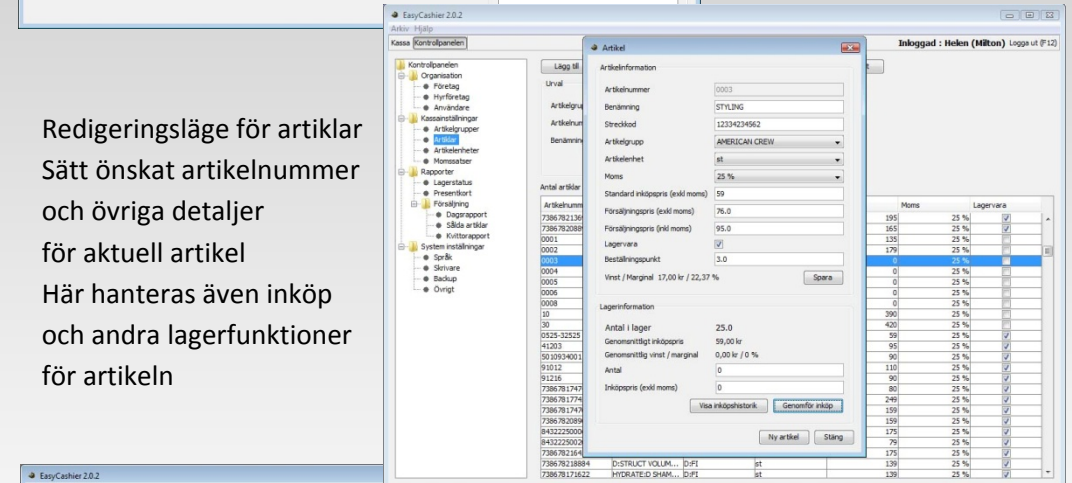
Redigeringsläge för artiklar
Sätt önskat artikelnummer
och övriga detaljer
för aktuell artikel
Här hanteras även inköp
och andra lagerfunktioner
för artikeln

EasyCashier 2.0.2
Arkiv Hjälp
Kassa Kontrollpanelen
Inloggad : Helen (Milton) Logga ut (F12)

Kontrollpanelen
Organisation
Företag
Hyrföretag
Användare
Kassainställningar
Artikelgrupper
Artiklar
Artikelenheter
Momssatser
Rapporter
Lagerstatus
Presentkort
Försäljning
Dagsrapport
Sålda artiklar
Kvittorapport
System inställningar
Språk
Skrivare
Backup
Övrigt

Lägg till
Urval
Artikelgru
Artikelnu
Benämnin
Antal artiklar
Artikelnumm
Moms
Lagervara

| Artikelnumm | | | | | Moms | Lagervara |
|---|---|---|---|---|---|---|
| 73867821360 | | | | 195 | 25 % | ☑ |
| 73867820889 | | | | 165 | 25 % | ☑ |
| 0001 | | | | 135 | 25 % | ☐ |
| 0002 | | | | 179 | 25 % | ☑ |
| 0003 | | | | 0 | 25 % | ☐ |
| 0004 | | | | 0 | 25 % | ☐ |
| 0005 | | | | 0 | 25 % | ☐ |
| 0006 | | | | 0 | 25 % | ☐ |
| 0008 | | | | 0 | 25 % | ☐ |
| 10 | | | | 390 | 25 % | ☐ |
| 30 | | | | 420 | 25 % | ☐ |
| 0525-32525 | | | | 59 | 25 % | ☑ |
| 41203 | | | | 95 | 25 % | ☑ |
| 50109340011 | | | | 90 | 25 % | ☑ |
| 91012 | | | | 110 | 25 % | ☑ |
| 91216 | | | | 90 | 25 % | ☑ |
| 73867817475 | | | | 80 | 25 % | ☑ |
| 73867817744 | | | | 249 | 25 % | ☑ |
| 73867817479 | | | | 159 | 25 % | ☑ |
| 73867820890 | | | | 159 | 25 % | ☑ |
| 84322250000 | | | | 175 | 25 % | ☑ |
| 84322250020 | | | | 79 | 25 % | ☑ |
| 73867821640 | | | | 175 | 25 % | ☑ |
| 738678218884 | D:STRUCT VOLUM... | D:FI | st | 139 | 25 % | ☑ |
| 738678171622 | HYDRATE:D SHAM... | D:FI | st | 139 | 25 % | ☑ |

Artikel
Artikelinformation
Artikelnummer 0003
Benämning STYLING
Streckkod 12334234562
Artikelgrupp AMERICAN CREW
Artikelenhet st
Moms 25 %
Standard inköpspris (exkl moms) 59
Försäljningspris (exkl moms) 76.0
Försäljningspris (inkl moms) 95.0
Lagervara ☑
Beställningspunkt 3.0
Vinst / Marginal 17,00 kr / 22,37 %
Spara
Lagerinformation
Antal i lager 25.0
Genomsnittligt inköpspris 59,00 kr
Genomsnittlig vinst / marginal 0,00 kr / 0 %
Antal 0
Inköpspris (exkl moms) 0
Visa inköpshistorik Genomför inköp
Ny artikel Stäng

EasyCashier 2.0.2